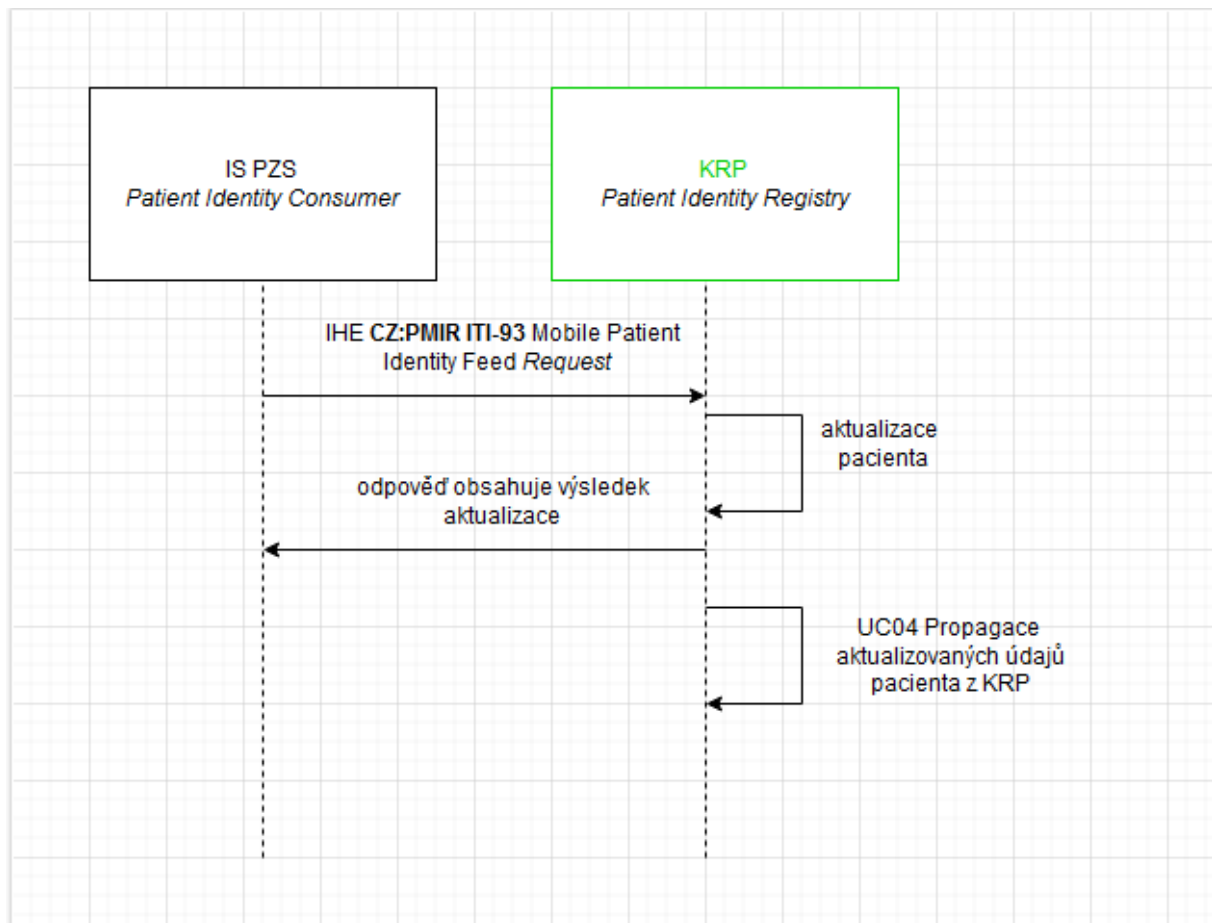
IS PZS
*Patient Identity Consumer*

KRP
*Patient Identity Registry*

IHE **CZ:PMIR ITI-93** Mobile Patient Identity Feed *Request*

aktualizace pacienta

odpověď obsahuje výsledek aktualizace

UC04 Propagace aktualizovaných údajů pacienta z KRP